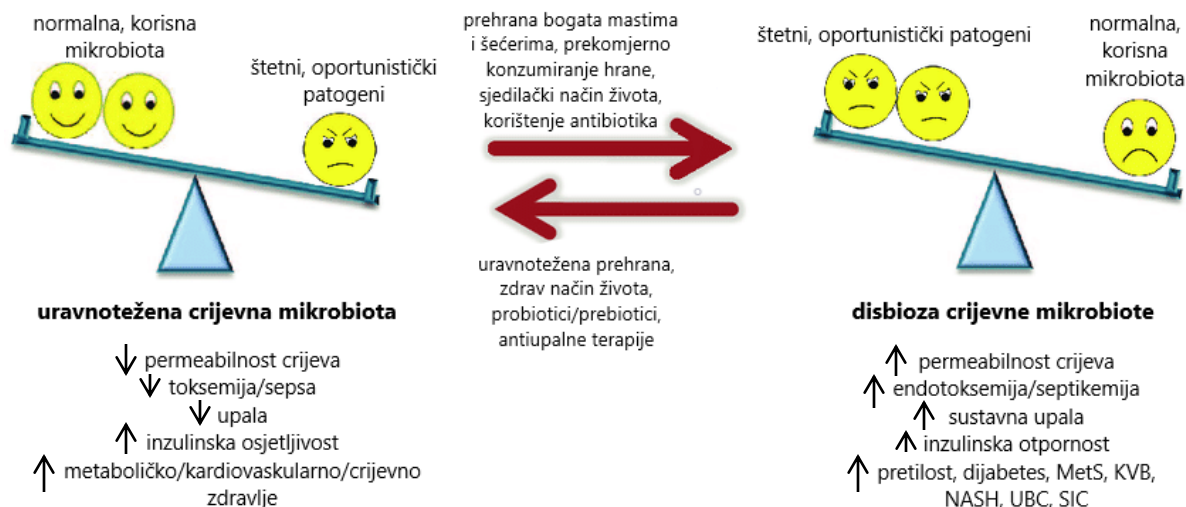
normalna, korisna mikrobiota

štetni, oportunistički patogeni

prehrana bogata mastima i šećerima, prekomjerno konzumiranje hrane, sjedilački način života, korištenje antibiotika

uravnotežena prehrana, zdrav način života, probiotici/prebiotici, antiupalne terapije

štetni, oportunistički patogeni

normalna, korisna mikrobiota

**uravnotežena crijevna mikrobiota**

↓ permeabilnost crijeva
↓ toksemija/sepsa
↓ upala
↑ inzulinska osjetljivost
↑ metaboličko/kardiovaskularno/crijevno zdravlje

**disbioza crijevne mikrobiote**

↑ permeabilnost crijeva
↑ endotoksemija/septikemija
↑ sustavna upala
↑ inzulinska otpornost
↑ pretilost, dijabetes, MetS, KVB, NASH, UBC, SIC